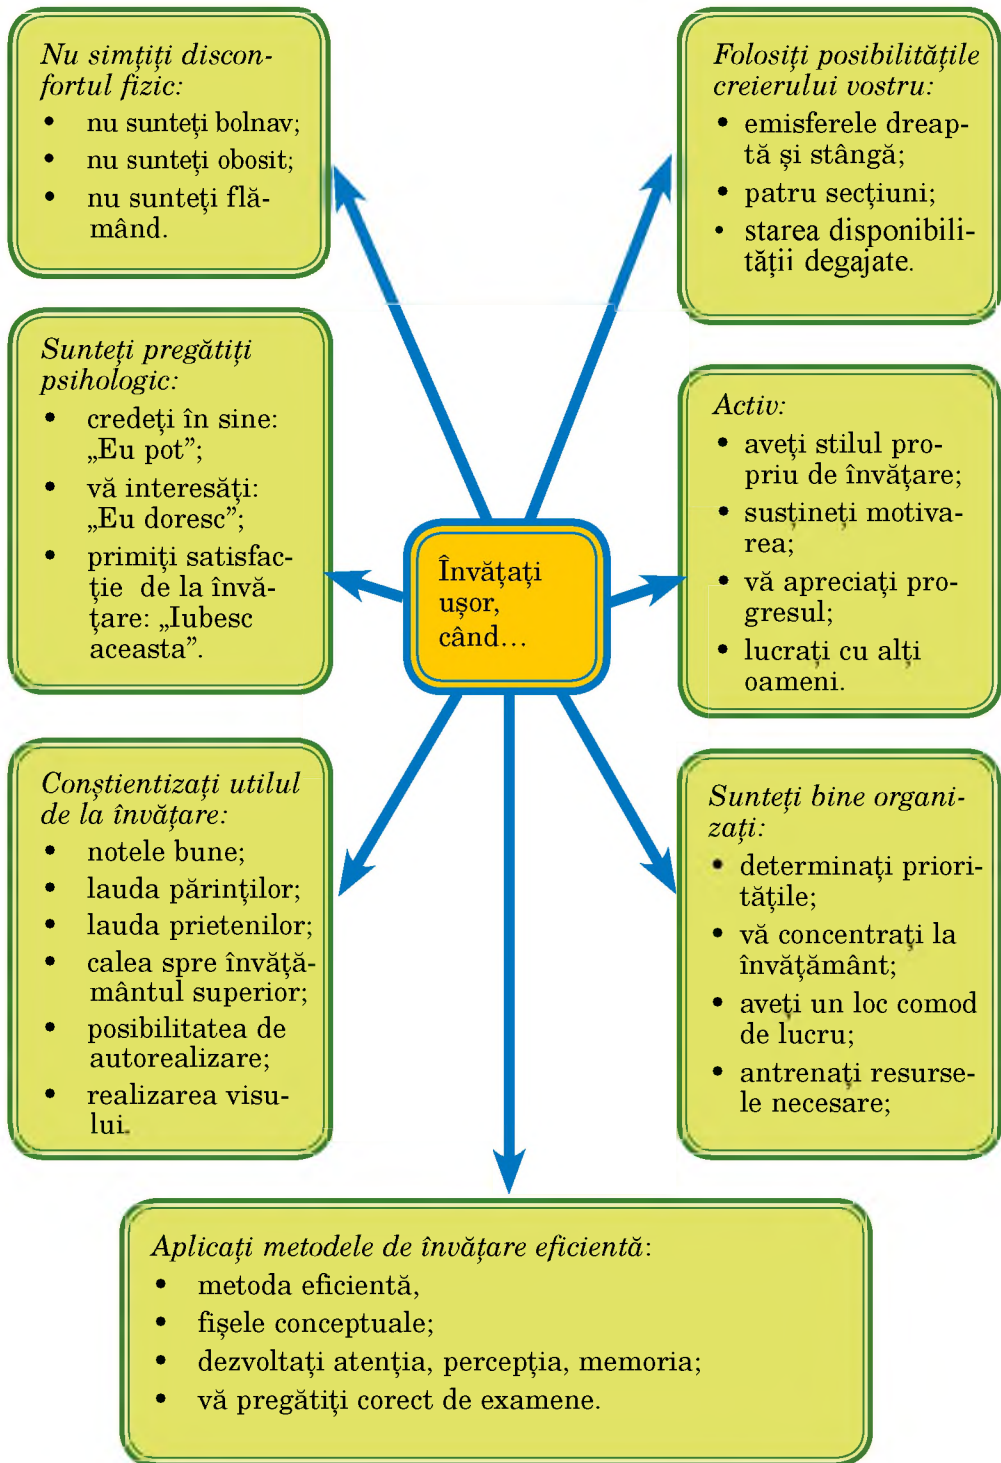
Nu simțiți disconfortul fizic:
- nu sunteți bolnav;
- nu sunteți obosit;
- nu sunteți flămând.

Folosiți posibilitățile creierului vostru:
- emisferele dreaptă și stângă;
- patru secțiuni;
- starea disponibilității degajate.

Sunteți pregătiți psihologic:
- credeți în sine: „Eu pot”;
- vă interesăți: „Eu doresc”;
- primiți satisfacție de la învățare: „Iubesc aceasta”.

Învățați ușor, când...

Activ:
- aveți stilul propriu de învățare;
- susțineți motivarea;
- vă apreciați progresul;
- lucrați cu alți oameni.

Conștientizați utilul de la învățare:
- notele bune;
- lauda părinților;
- lauda prietenilor;
- calea spre învățământul superior;
- posibilitatea de autorealizare;
- realizarea visului.

Sunteți bine organizați:
- determinați prioritățile;
- vă concentrați la învățământ;
- aveți un loc comod de lucru;
- antrenați resursele necesare;

Aplicați metodele de învățare eficientă:
- metoda eficientă,
- fișele conceptuale;
- dezvoltați atenția, percepția, memoria;
- vă pregătiți corect de examene.